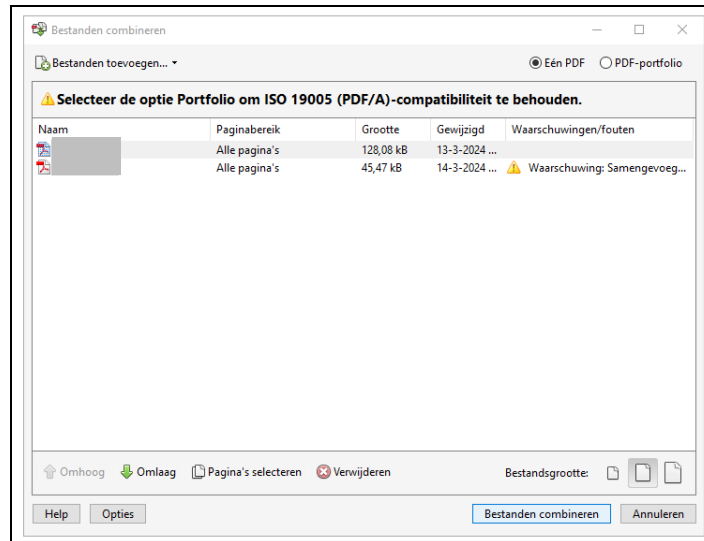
Bestanden combineren

Bestanden toevoegen... ▾

Eén PDF  PDF-portfolio

Selecteer de optie Portfolio om ISO 19005 (PDF/A)-compatibiliteit te behouden.

| Naam | Paginabereik | Grootte | Gewijzigd | Waarschuwingen/fouten |
|---|---|---|---|---|
| | Alle pagina's | 128,08 kB | 13-3-2024 ... | |
| | Alle pagina's | 45,47 kB | 14-3-2024 ... | Waarschuwing: Samengevoeg... |

Omhoog  Omlaag  Pagina's selecteren  Verwijderen

Bestandsgrootte:

Help  Opties

Bestanden combineren  Annuleren